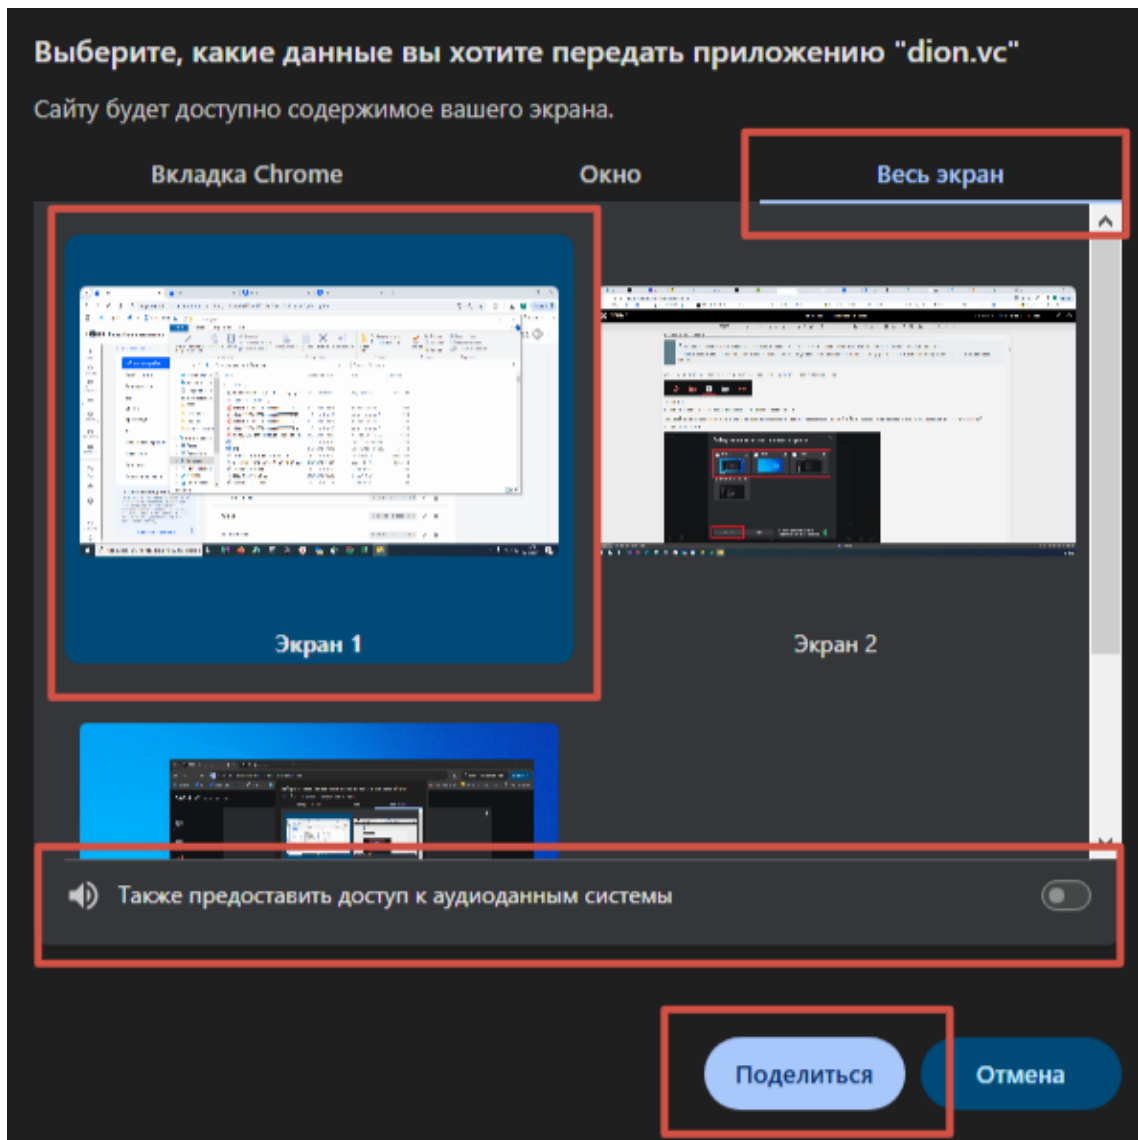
Выберите, какие данные вы хотите передать приложению "dion.vc"

Сайту будет доступно содержимое вашего экрана.

Вкладка Chrome

Окно

Весь экран

Экран 1

Экран 2

Также предоставить доступ к аудиоданным системы

Поделиться

Отмена